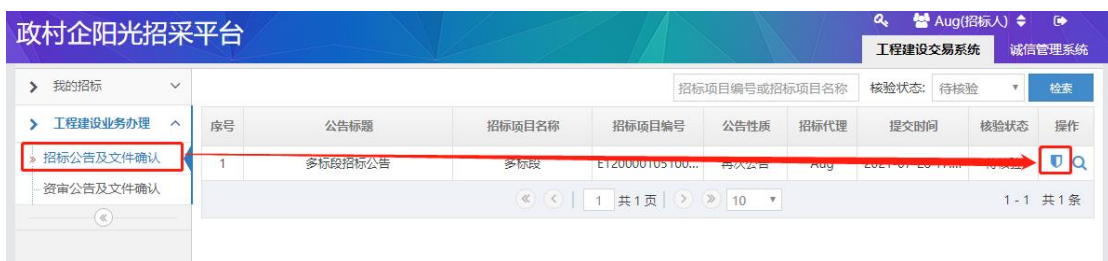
政村企阳光招采平台

Aug(招标人)

工程建设交易系统 诚信管理系统

我的招标

工程建设业务办理

» 招标公告及文件确认

资审公告及文件确认

招标项目编号或招标项目名称 核验状态: 待核验 检索

| 序号 | 公告标题 | 招标项目名称 | 招标项目编号 | 公告性质 | 招标代理 | 提交时间 | 核验状态 | 操作 |
|---|---|---|---|---|---|---|---|---|
| 1 | 多标段招标公告 | 多标段 | E120000105100... | 再次公告 | Aug | 2021-07-20 1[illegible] | 待核验 | |

1 共 1 页 10

1 - 1 共 1 条